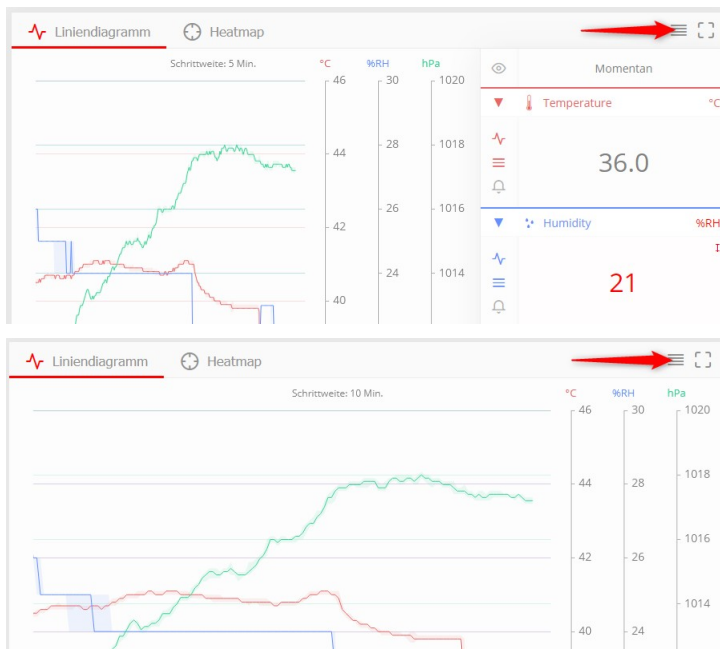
Liniendiagramm Heatmap

Schrittweite: 5 Min.

°C %RH hPa

46 30 1020
44 28 1018
42 26 1016
24 1014
40

Momentan

Temperature °C

36.0

Humidity %RH

21

Liniendiagramm Heatmap

Schrittweite: 10 Min.

°C %RH hPa

46 30 1020
44 28 1018
42 26 1016
1014
40 24